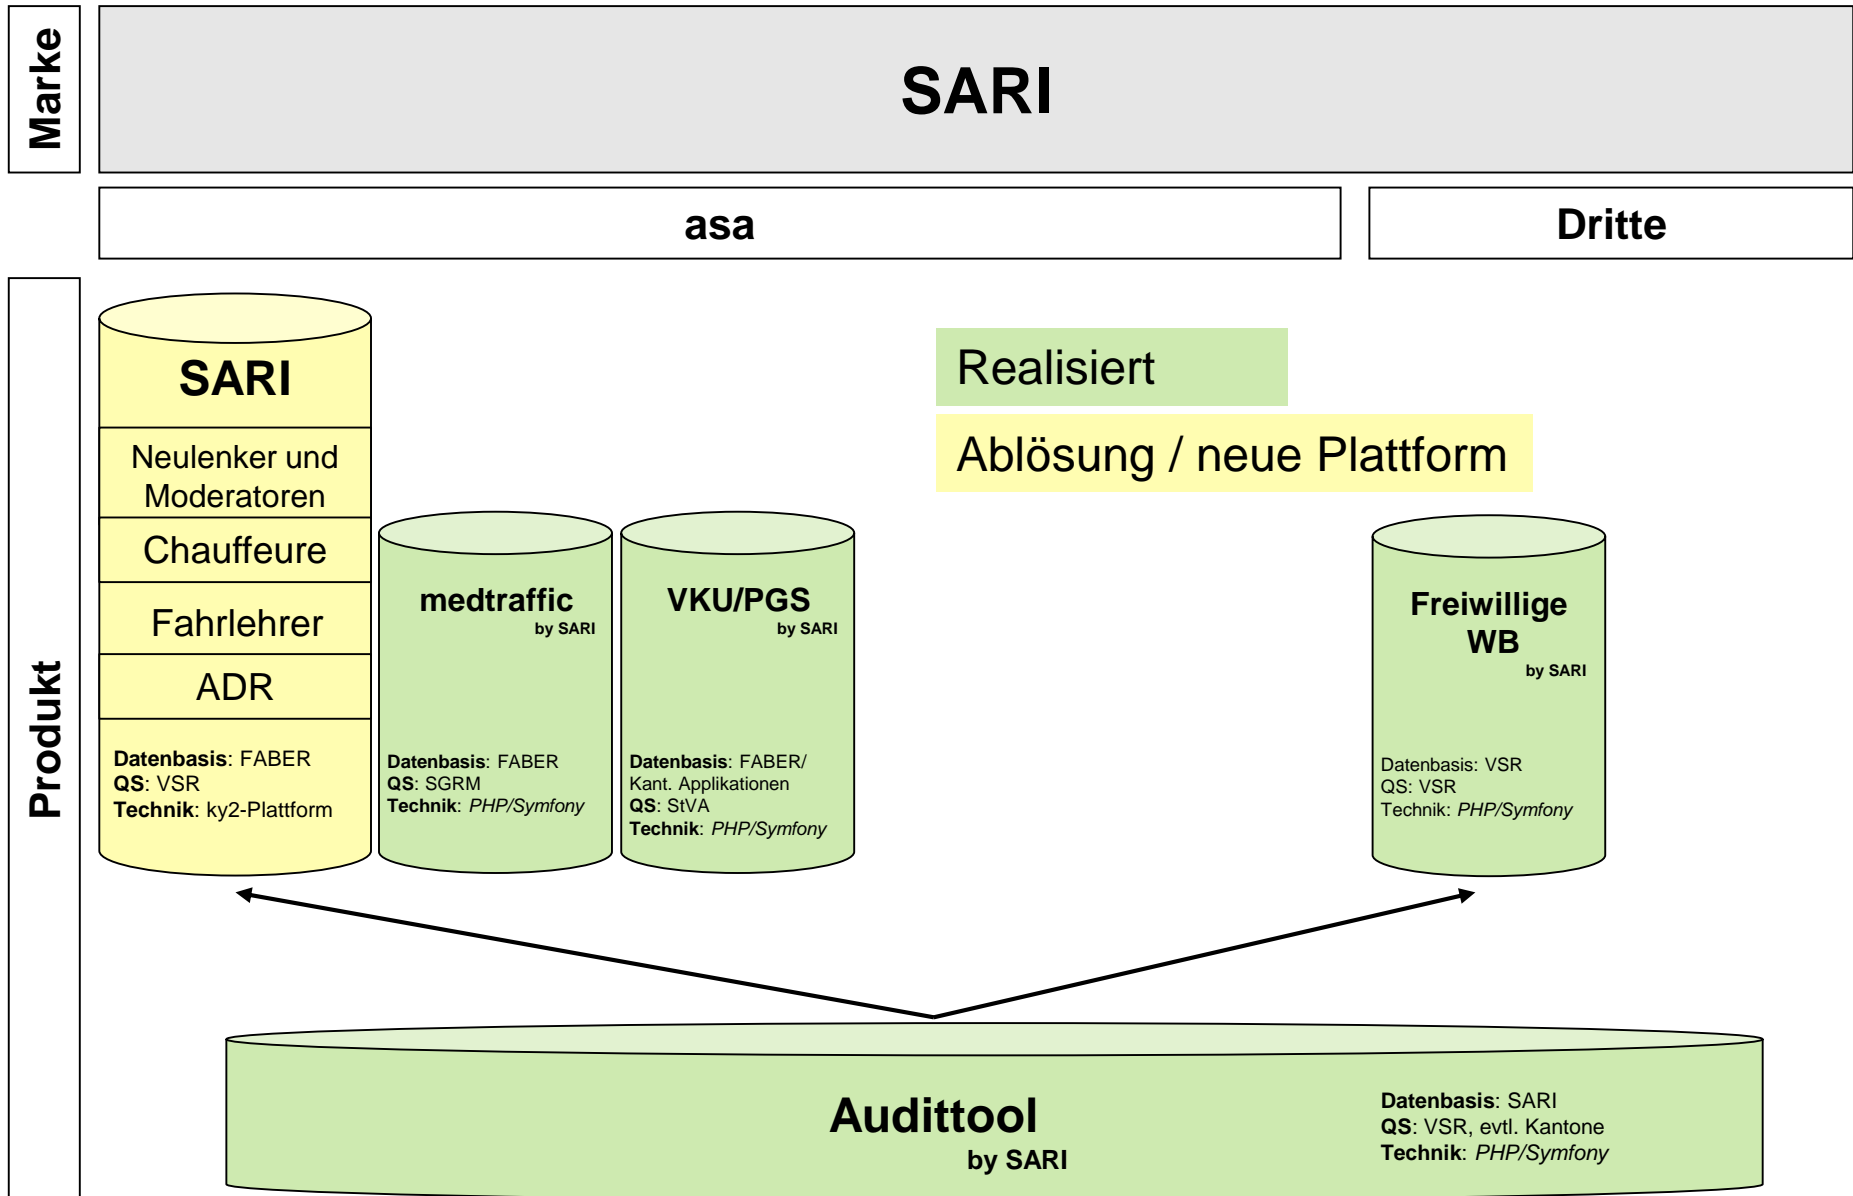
Marke

SARI

asa

Dritte

Produkt

SARI

Neulenker und Moderatoren

Chauffeure

Fahrlehrer

ADR

**Datenbasis**: FABER
**QS**: VSR
**Technik**: ky2-Plattform

medtraffic
by SARI

**Datenbasis**: FABER
**QS**: SGRM
**Technik**: *PHP/Symfony*

VKU/PGS
by SARI

**Datenbasis**: FABER/ Kant. Applikationen
**QS**: StVA
**Technik**: *PHP/Symfony*

Realisiert

Ablösung / neue Plattform

Freiwillige WB
by SARI

Datenbasis: VSR
QS: VSR
Technik: *PHP/Symfony*

Audittool
by SARI

**Datenbasis**: SARI
**QS**: VSR, evtl. Kantone
**Technik**: *PHP/Symfony*